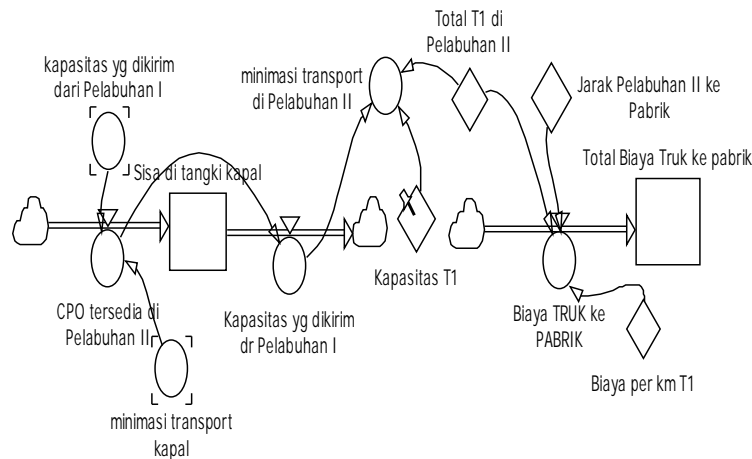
kapasitas yg dikirim dari Pelabuhan I

minimasi transport di Pelabuhan II

Total T1 di Pelabuhan II

Jarak Pelabuhan II ke Pabrik

Total Biaya Truk ke pabrik

Sisa di tangki kapal

Kapasitas T1

CPO tersedia di Pelabuhan II

Kapasitas yg dikirim dr Pelabuhan I

Biaya TRUK ke PABRIK

Biaya per km T1

minimasi transport kapal